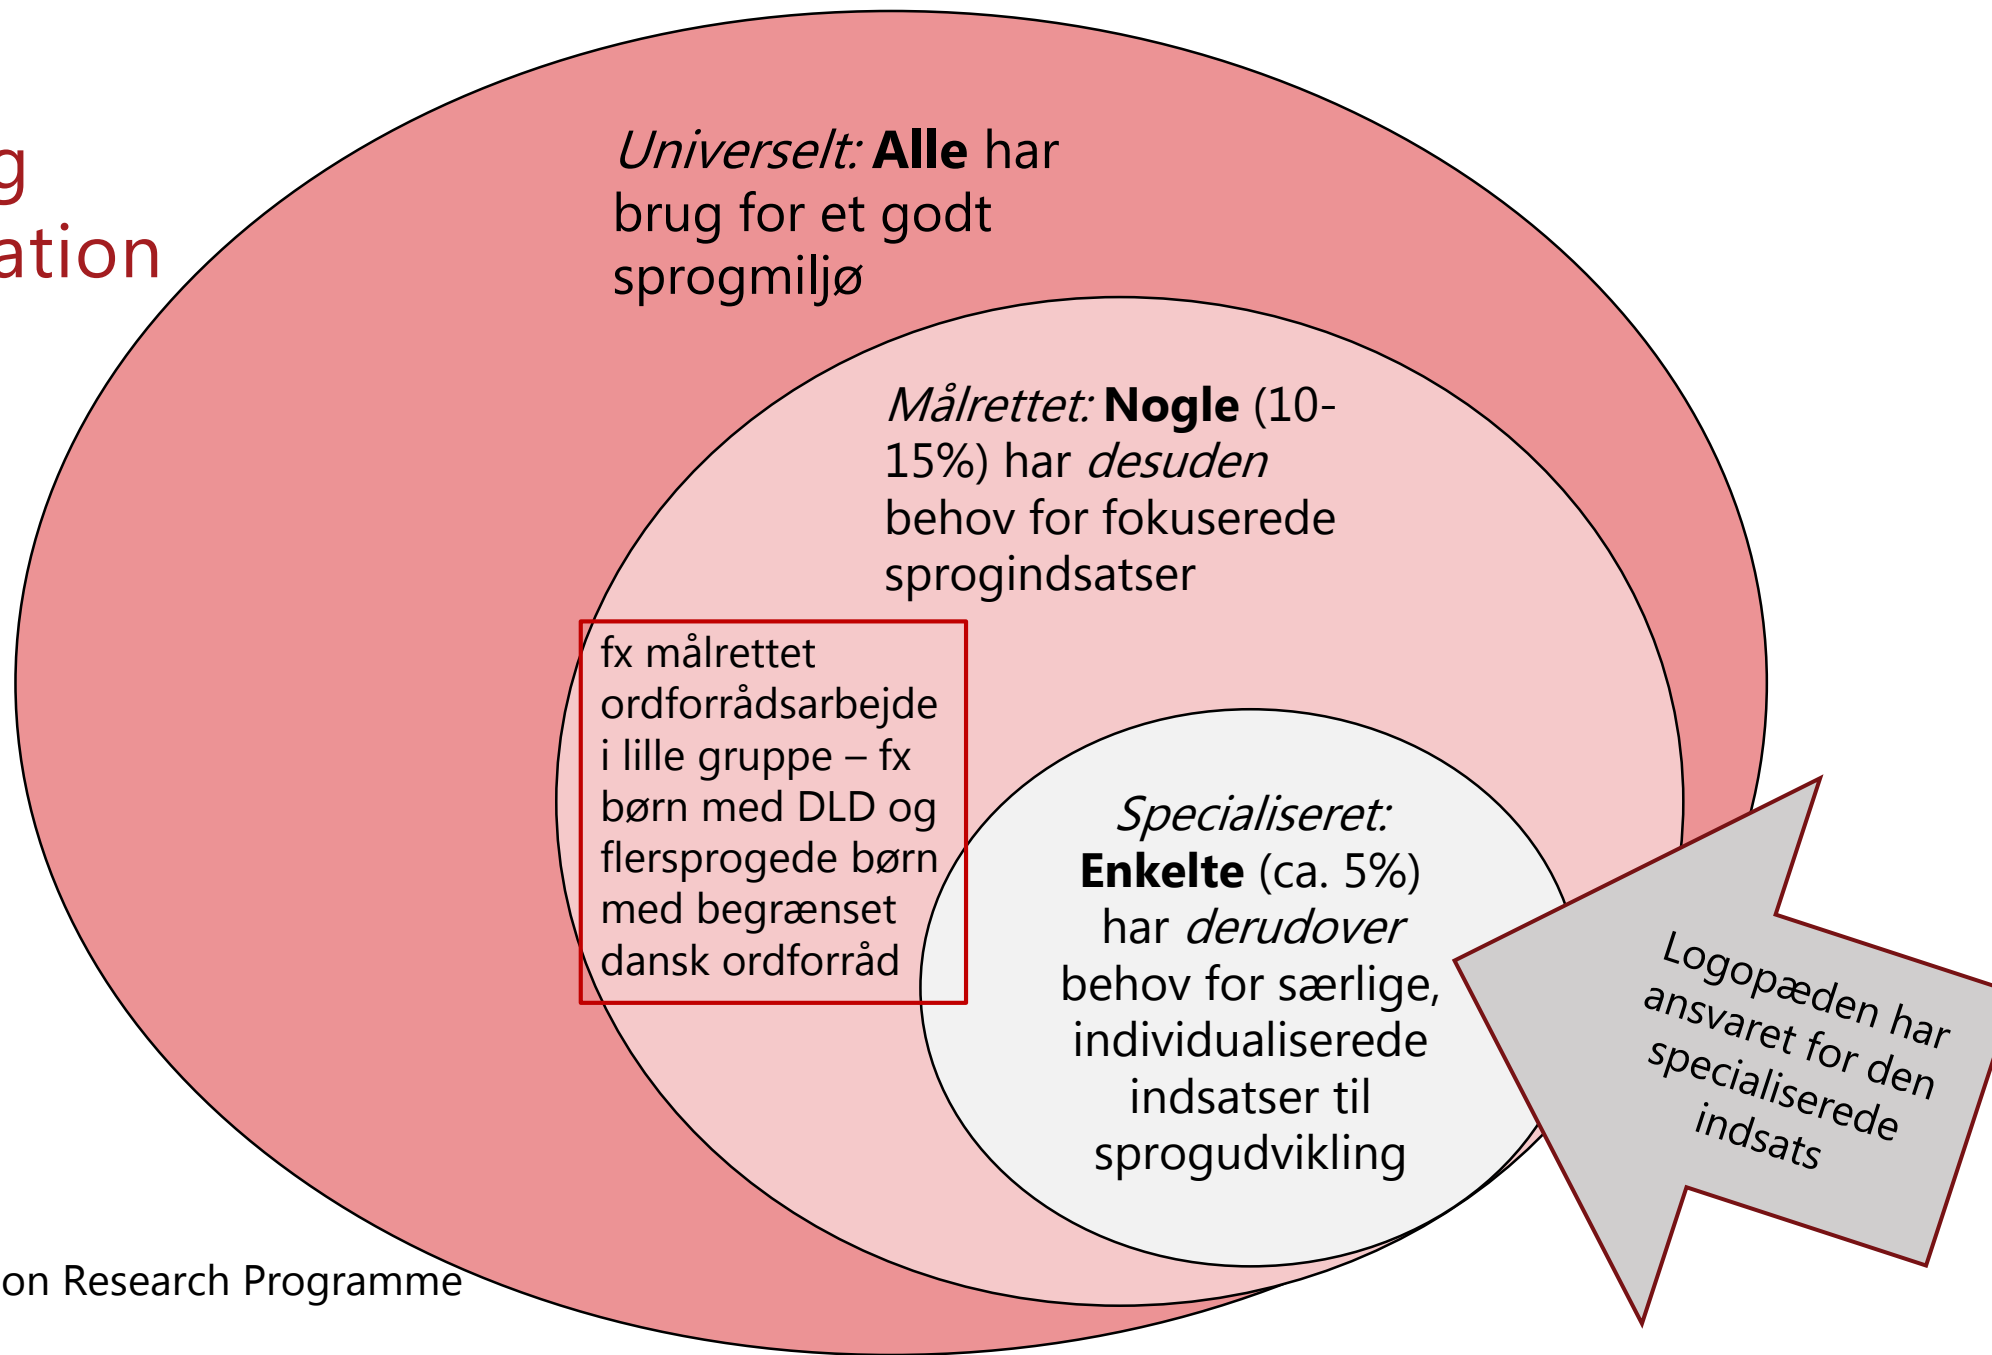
g
ation

*Universelt:* **Alle** har brug for et godt sprogmiljø

*Målrettet:* **Nogle** (10-15%) har *desuden* behov for fokuserede sprogindsatser

fx målrettet ordforrådsarbejde i lille gruppe – fx børn med DLD og flersprogede børn med begrænset dansk ordforråd

*Specialiseret:* **Enkelte** (ca. 5%) har *derudover* behov for særlige, individualiserede indsatser til sprogudvikling

Logopæden har ansvaret for den specialiserede indsats

on Research Programme